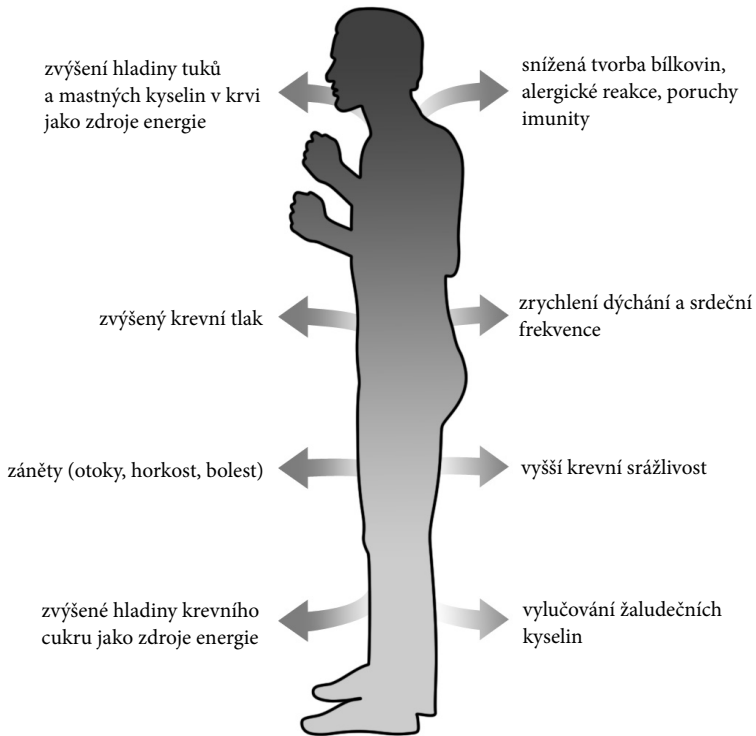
zvýšení hladiny tuků a mastných kyselin v krvi jako zdroje energie

snížená tvorba bílkovin, alergické reakce, poruchy imunity

zvýšený krevní tlak

zrychlení dýchání a srdeční frekvence

záněty (otoky, horkost, bolest)

vyšší krevní srážlivost

zvýšené hladiny krevního cukru jako zdroje energie

vylučování žaludečních kyselin